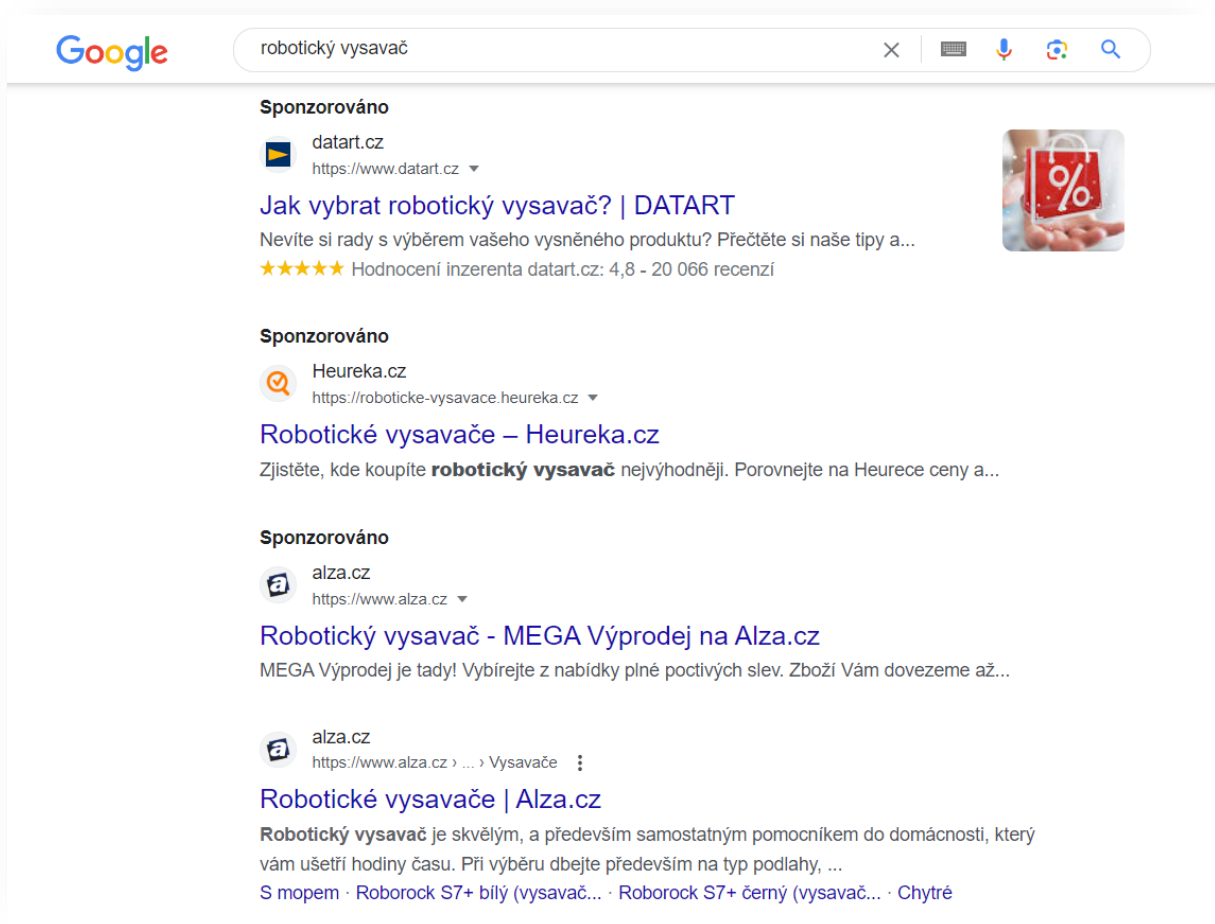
Google

robotický vysavač

Sponzorováno

datart.cz
https://www.datart.cz

Jak vybrat robotický vysavač? | DATART

Nevíte si rady s výběrem vašeho vysněného produktu? Přečtěte si naše tipy a...

★★★★★ Hodnocení inzerenta datart.cz: 4,8 - 20 066 recenzí

%

Sponzorováno

Heureka.cz
https://roboticke-vysavace.heureka.cz

Robotické vysavače – Heureka.cz

Zjistěte, kde koupíte **robotický vysavač** nejvýhodněji. Porovnejte na Heurece ceny a...

Sponzorováno

alza.cz
https://www.alza.cz

Robotický vysavač - MEGA Výprodej na Alza.cz

MEGA Výprodej je tady! Vybírejte z nabídky plné poctivých slev. Zboží Vám dovezeme až...

alza.cz
https://www.alza.cz › ... › Vysavače

Robotické vysavače | Alza.cz

**Robotický vysavač** je skvělým, a především samostatným pomocníkem do domácnosti, který vám ušetří hodiny času. Při výběru dbejte především na typ podlahy, ...

S mopem · Roborock S7+ bílý (vysavač... · Roborock S7+ černý (vysavač... · Chytré